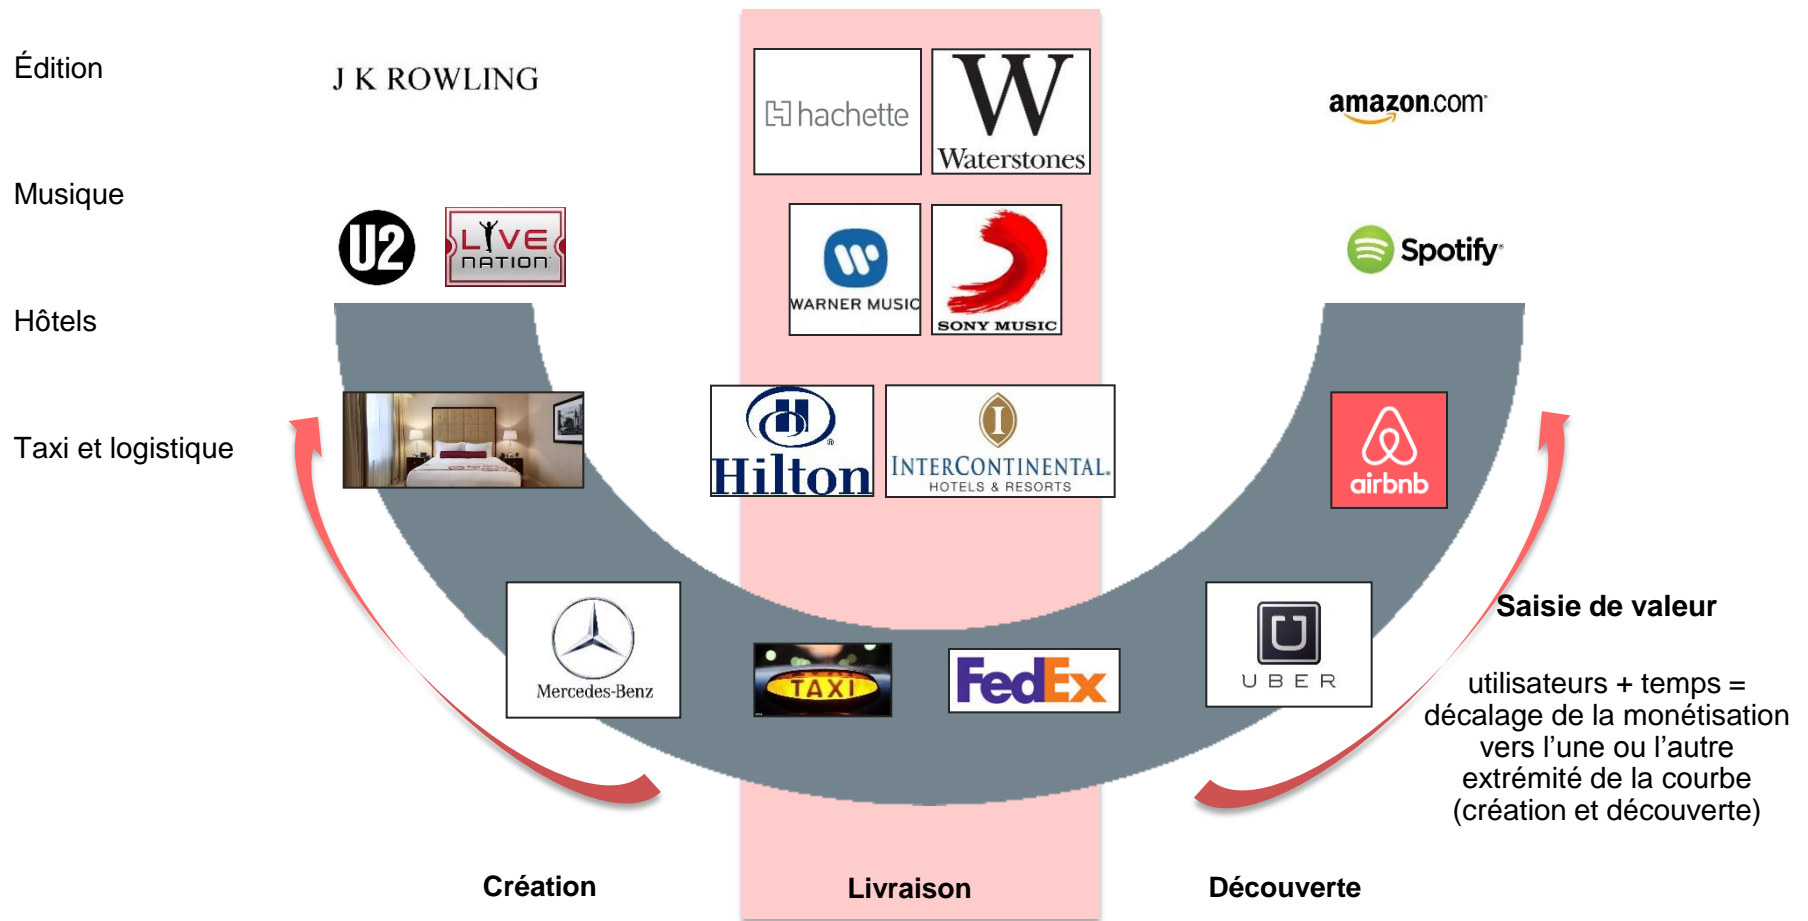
Édition

Musique

Hôtels

Taxi et logistique

J K ROWLING

hachette

W Waterstones

amazon.com

U2

LIVE NATION

WARNER MUSIC

SONY MUSIC

Spotify

Hilton

INTERCONTINENTAL. HOTELS & RESORTS

airbnb

Mercedes-Benz

TAXI

FedEx

UBER

Saisie de valeur

utilisateurs + temps = décalage de la monétisation vers l'une ou l'autre extrémité de la courbe (création et découverte)

Création

Livraison

Découverte